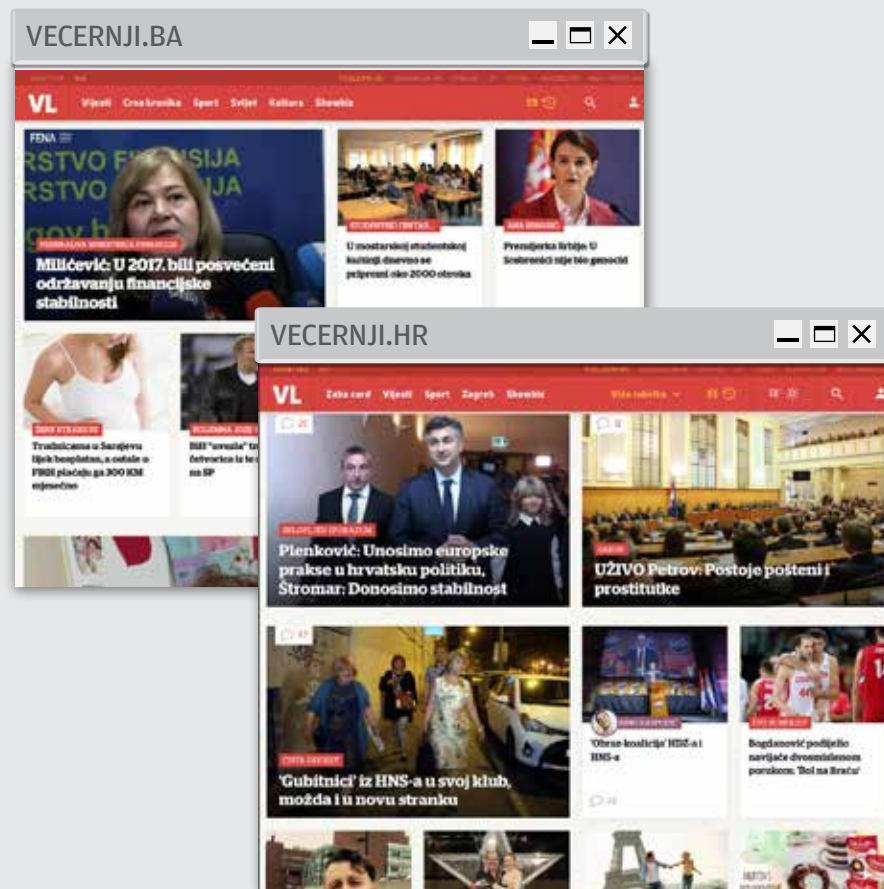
VECERNJI.BA

VL Vijesti Crna kronika Sport Svijet Kultura Showbiz

FENA

RSTVO FINANSIJA
RSTVO FINANSIJA

FEDERALNO MINISTARSTVO FINANCIJA

Miličević: U 2017. bili posvećeni održavanju financijske stabilnosti

STUDENTSKI CENTAR

U mostarskoj studentskoj kuhinji dnevno se pripremi oko 2000 obroka

ANA BRNABIĆ

Premijerka Srbije: U Srebrenici nije bio genocid

ZDRAVLJE

Trudnicama u Sarajevu lijek besplatan, a ostale u FBiH plaćaju ga 300 KM mjesečno

Bili "uvaljali" tr... četvorica iz te... na SP

VECERNJI.HR

VL Zaba card Vijesti Sport Zagreb Showbiz Više rubrika

25

SNOPLJEN SPORAZUM

Plenković: Unosimo europske prakse u hrvatsku politiku, Štromar: Donosimo stabilnost

UŽIVO Petrov: Postoje pošteni i prostitutke

47

'Gubitnici' iz HNS-a u svoj klub, možda i u novu stranku

'Obraz-koalicija' HDZ-a i HNS-a

Bogdanović podijelio navijače dvosmislenom porukom: 'Bol na Braču'